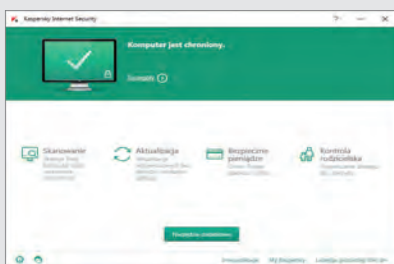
Kaspersky Internet Security

? — ✕

Komputer jest chroniony.

Szczegóły

Skanowanie
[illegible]

Aktualizacja
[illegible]

Bezpieczne pieniądze
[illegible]

Kontrola rodzicielska
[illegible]

Dodatkowe narzędzia

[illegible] My Kaspersky Licencja: pozostało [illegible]